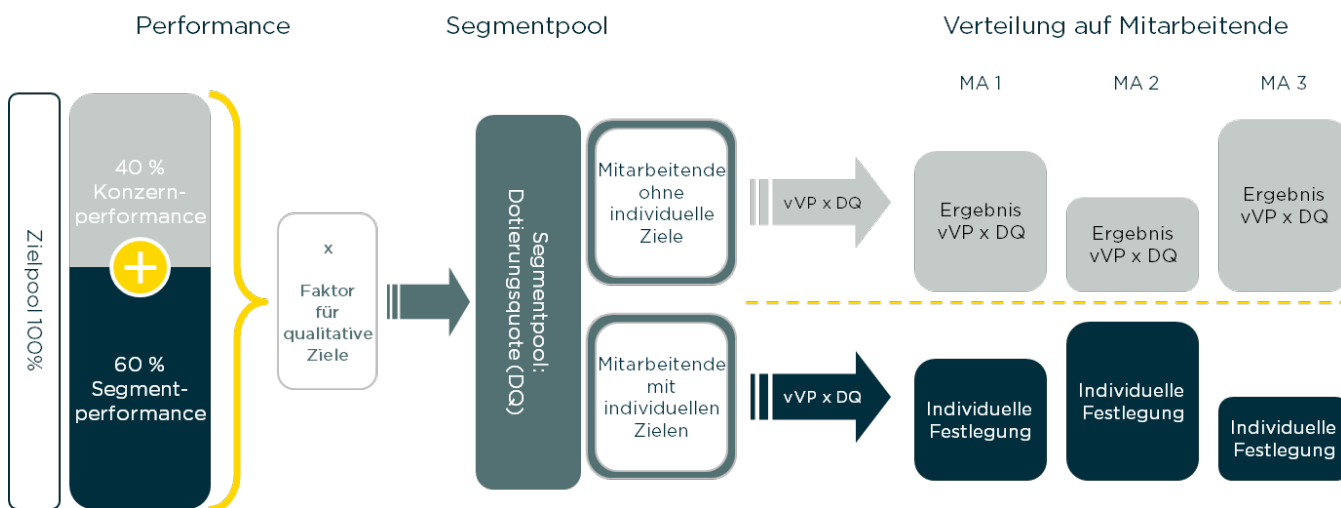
Performance

Segmentpool

Verteilung auf Mitarbeitende

MA 1

MA 2

MA 3

Zielpool 100%

40 % Konzern-performance

60 % Segment-performance

x

Faktor für qualitative Ziele

Segmentpool: Dotierungsquote (DQ)

Mitarbeitende ohne individuelle Ziele

vVP x DQ

Ergebnis vVP x DQ

Ergebnis vVP x DQ

Ergebnis vVP x DQ

Mitarbeitende mit individuellen Zielen

vVP x DQ

Individuelle Festlegung

Individuelle Festlegung

Individuelle Festlegung